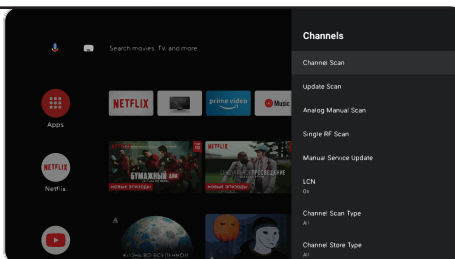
Search movies, TV, and more

Apps

NETFLIX

prime video

Music

Netflix

БУМАЖНЫЙ ДОМ

НОВЫЕ ЭПИЗОДЫ

ПРОСВЕЩЕНИЕ

НОВЫЕ ЭПИЗОДЫ

Channels

Channel Scan

Update Scan

Analog Manual Scan

Single RF Scan

Manual Service Update

LCN
On

Channel Scan Type
All

Channel Store Type
All